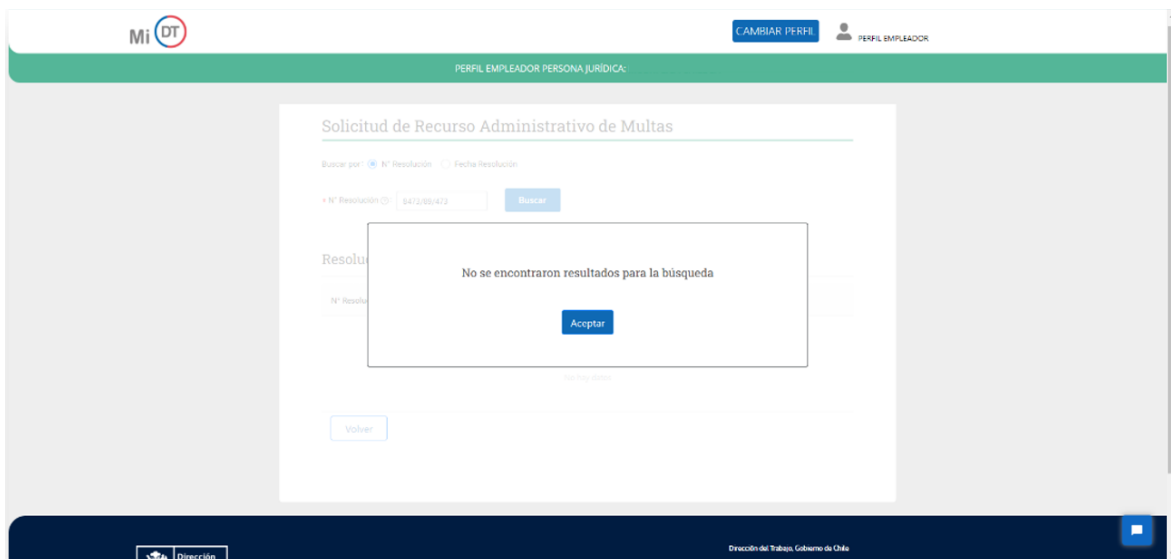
Mi DT

CAMBIAR PERFIL

PERFIL EMPLEADOR

PERFIL EMPLEADOR PERSONA JURÍDICA:

Solicitud de Recurso Administrativo de Multas

Buscar por: N° Resolución Fecha Resolución

* N° Resolución 6471/98/473 Buscar

Resolu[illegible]

N° Resolu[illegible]

No se encontraron resultados para la búsqueda

Aceptar

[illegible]

Volver

Dirección

Dirección del Trabajo, Gobierno de Chile